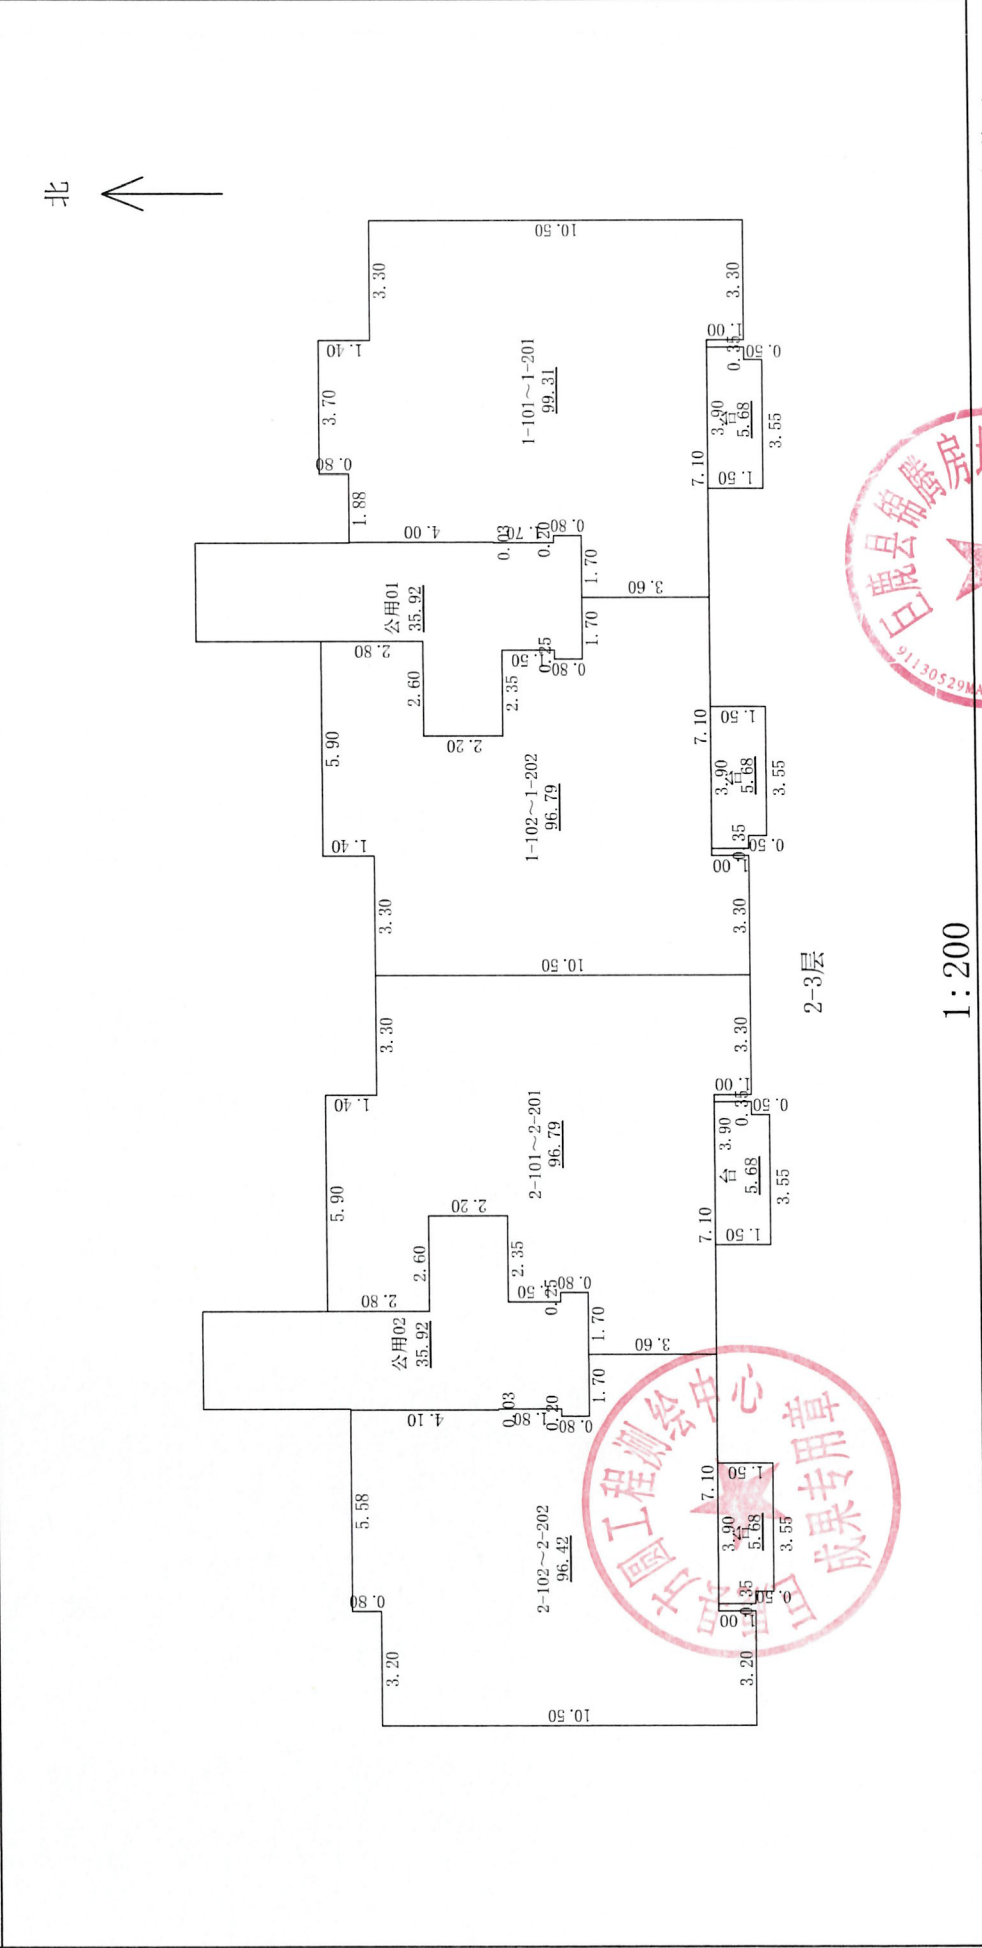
北

10.50
3.30
3.30
1.40
1.00
0.35
0.50
3.70
1-101~1-201
99.31
3.90
台
5.68
3.55
0.80
7.10
1.50
1.88
4.00
0.03
0.70
0.20
0.80
1.70
公用01
35.92
3.60
1.70
2.80
0.25
0.50
0.80
2.60
2.35
7.10
1.50
2.20
5.90
1-102~1-202
96.79
3.90
台
5.68
3.55
1.40
0.35
0.50
1.00
3.30
3.30
10.50
2-3层
1:200
3.30
3.30
1.40
1.00
0.35
0.50
2-101~2-201
96.79
3.90
台
5.68
3.55
5.90
2.20
7.10
1.50
2.60
2.35
0.25
0.50
0.80
2.80
1.70
公用02
35.92
3.60
1.70
0.03
4.10
0.80
0.20
0.80
7.10
1.50
5.58
2-102~2-202
96.42
3.90
台
5.68
3.55
0.80
0.35
0.50
1.00
3.20
3.20
10.50

巨鹿县稿房
91130529MA
古圆工程测绘中心
成果专用章